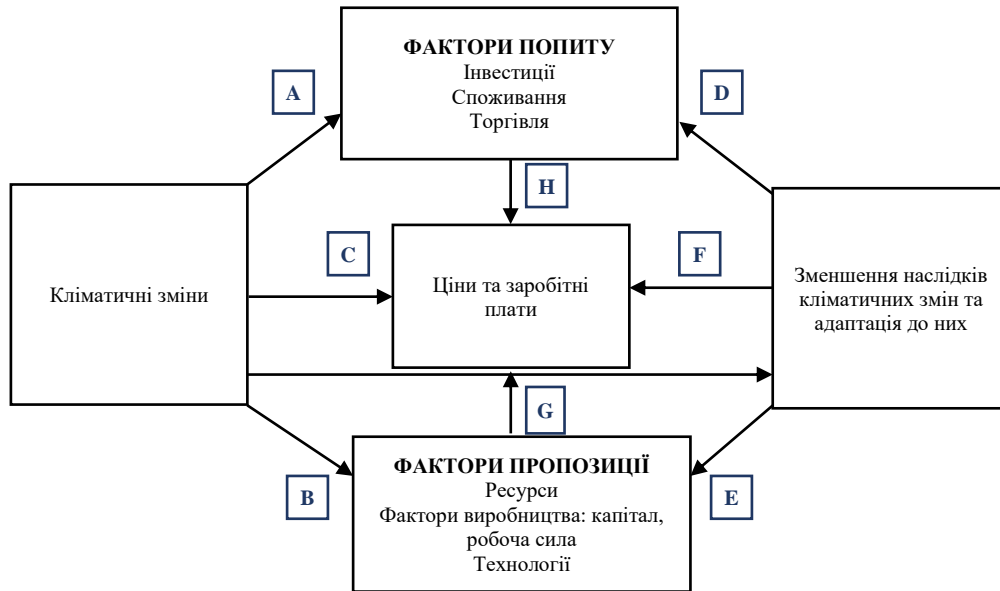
ФАКТОРИ ПОПИТУ
Інвестиції
Споживання
Торгівля

A

D

H

Кліматичні зміни

C

Ціни та заробітні плати

F

Зменшення наслідків кліматичних змін та адаптація до них

G

ФАКТОРИ ПРОПОЗИЦІЇ
Ресурси
Фактори виробництва: капітал, робоча сила
Технології

B

E